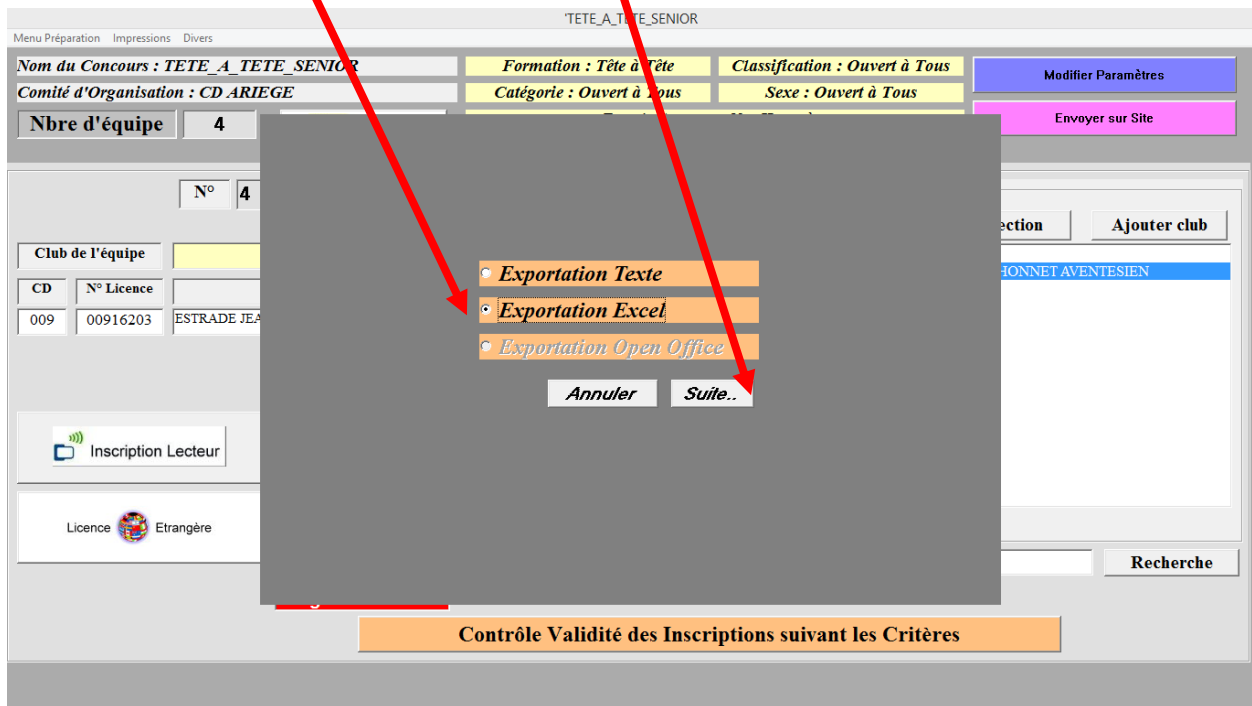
'TETE_A_TETE_SENIOR

Menu Préparation Impressions Divers

Nom du Concours : TETE_A_TETE_SENIOR

Formation : Tête à Tête

Classification : Ouvert à Tous

Modifier Paramètres

Comité d'Organisation : CD ARIEGE

Catégorie : Ouvert à Tous

Sexe : Ouvert à Tous

Envoyer sur Site

Nbre d'équipe 4

N° 4

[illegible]ection

Ajouter club

Club de l'équipe

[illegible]HONNET AVENTESIEN

CD

N° Licence

009

00916203

ESTRADE JEA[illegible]

Exportation Texte

Exportation Excel

Exportation Open Office

Annuler

Suite..

Inscription Lecteur

Licence Etrangère

Recherche

Contrôle Validité des Inscriptions suivant les Critères